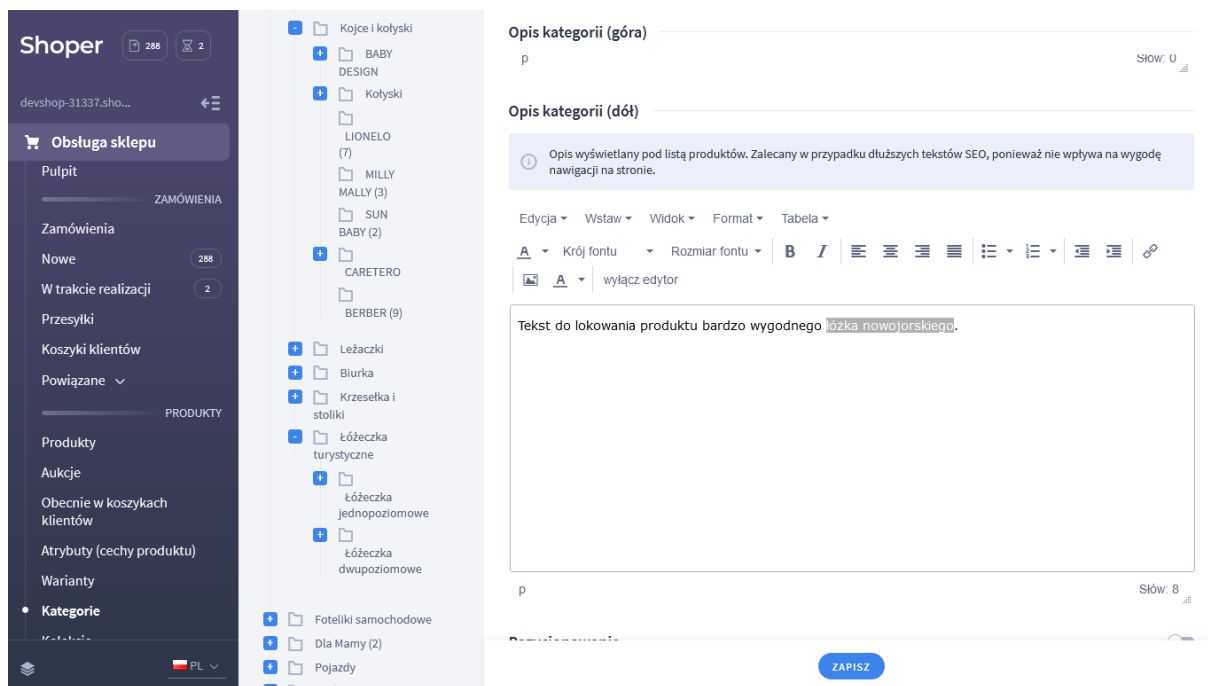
Shoper 288 2

devshop-31337.sho...

Obsługa sklepu

Pulpit

ZAMÓWIENIA

Zamówienia

Nowe 288

W trakcie realizacji 2

Przesyłki

Koszyki klientów

Powiązane

PRODUKTY

Produkty

Aukcje

Obecnie w koszykach klientów

Atrybuty (cechy produktu)

Warianty

Kategorie

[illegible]

PL

- Kojce i kołyski

+ BABY DESIGN

+ Kołyski

LIONELO (7)

MILLY MALLY (3)

SUN BABY (2)

+ CARETERO

BERBER (9)

+ Leżaczki

+ Biurka

+ Krzesełka i stoliki

- Łóżeczka turystyczne

+ Łóżeczka jednopoziomowe

+ Łóżeczka dwupoziomowe

+ Foteliki samochodowe

+ Dla Mamy (2)

+ Pojazdy

Opis kategorii (góra)

p

Słów: 0

Opis kategorii (dół)

Opis wyświetlany pod listą produktów. Zalecany w przypadku dłuższych tekstów SEO, ponieważ nie wpływa na wygodę nawigacji na stronie.

Edycja Wstaw Widok Format Tabela

A Krój fontu Rozmiar fontu B I

A wyłącz edytor

Tekst do lokowania produktu bardzo wygodnego łóżka nowojorskiego.

p

Słów: 8

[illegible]

ZAPISZ